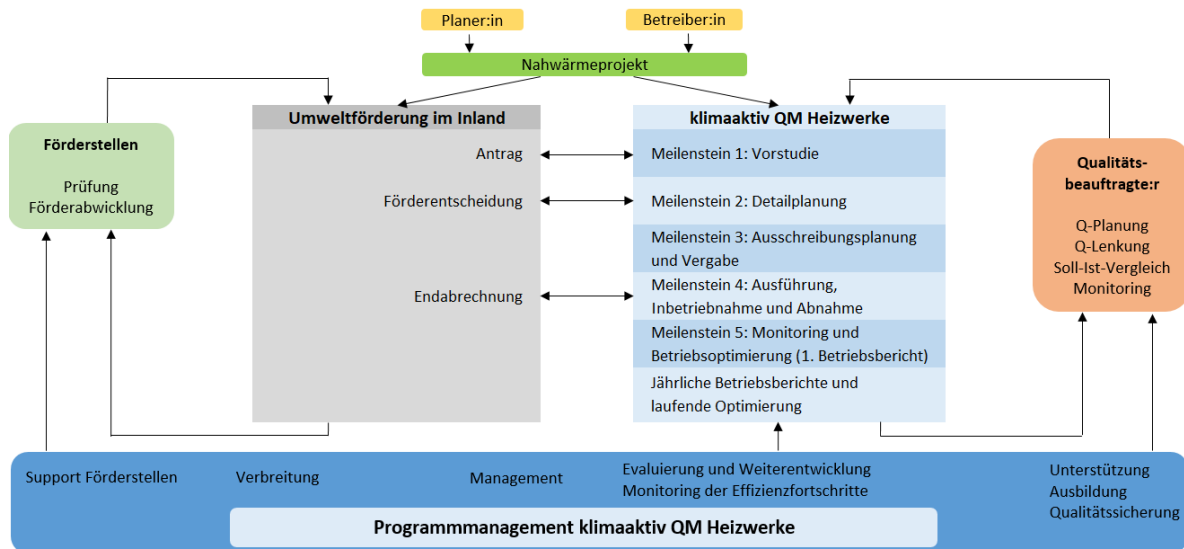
Planer:in

Betreiber:in

Nahwärmeprojekt

Förderstellen

Prüfung
Förderabwicklung

Umweltförderung im Inland

Antrag

Förderentscheidung

Endabrechnung

klimaaktiv QM Heizwerke

Meilenstein 1: Vorstudie

Meilenstein 2: Detailplanung

Meilenstein 3: Ausschreibungsplanung und Vergabe

Meilenstein 4: Ausführung, Inbetriebnahme und Abnahme

Meilenstein 5: Monitoring und Betriebsoptimierung (1. Betriebsbericht)

Jährliche Betriebsberichte und laufende Optimierung

Qualitäts-beauftragte:r

Q-Planung
Q-Lenkung
Soll-Ist-Vergleich
Monitoring

Support Förderstellen

Verbreitung

Management

Evaluierung und Weiterentwicklung
Monitoring der Effizienzfortschritte

Unterstützung
Ausbildung
Qualitätssicherung

Programmmanagement klimaaktiv QM Heizwerke